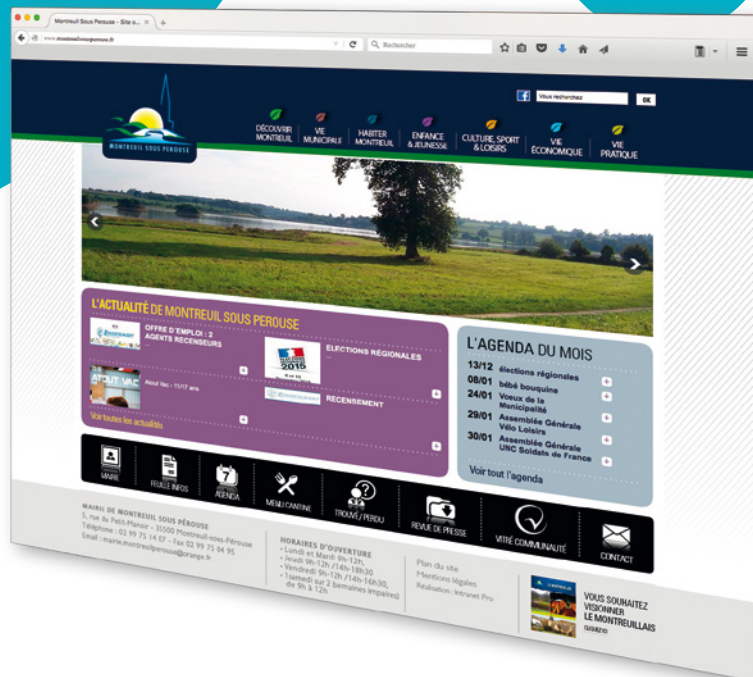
Montreuil Sous Perouse - Site o... ×

www.montreuilsousperouse.fr

Rechercher

MONTREUIL SOUS PEROUSE

Vous recherchez OK

DÉCOUVRIR MONTREUIL
VIE MUNICIPALE
HABITER MONTREUIL
ENFANCE & JEUNESSE
CULTURE, SPORT & LOISIRS
VIE ÉCONOMIQUE
VIE PRATIQUE

L'ACTUALITÉ DE MONTREUIL SOUS PEROUSE

OFFRE D'EMPLOI : 2 AGENTS RECENSEURS

ELECTIONS RÉGIONALES

2015

About Vac

About Vac - 11/17 ans

RECENSEMENT

Voir toutes les actualités

L'AGENDA DU MOIS

13/12 élections régionales
08/01 bébé bouquine
24/01 Voeux de la Municipalité
29/01 Assemblée Générale Vélo Loisirs
30/01 Assemblée Générale UNC Soldats de France

Voir tout l'agenda

MAIRIE
FEUILLE INFOS
AGENDA
MENU CANTINE
TROUVÉ/PERDU
REVUE DE PRESSE
VITRÉ COMMUNAUTÉ
CONTACT

MAIRIE DE MONTREUIL SOUS PEROUSE
5, rue du Petit-Manoir - 35500 Montreuil-sous-Pérouse
Téléphone : 02 99 75 14 07 - Fax 02 99 75 04 95
Email : mairie.montreuilperouse@orange.fr

HORAIRES D'OUVERTURE
• Lundi et Mardi 9h-12h,
• Jeudi 9h-12h /14h-18h30
• Vendredi 9h-12h /14h-16h30,
• Samedi sur 2 (semaines impaires) de 9h à 12h

Plan du site
Mentions légales
Réalisation : Intranet Pro

VOUS SOUHAITEZ VISIONNER LE MONTREUILLAIS
CLIQUEZ ICI